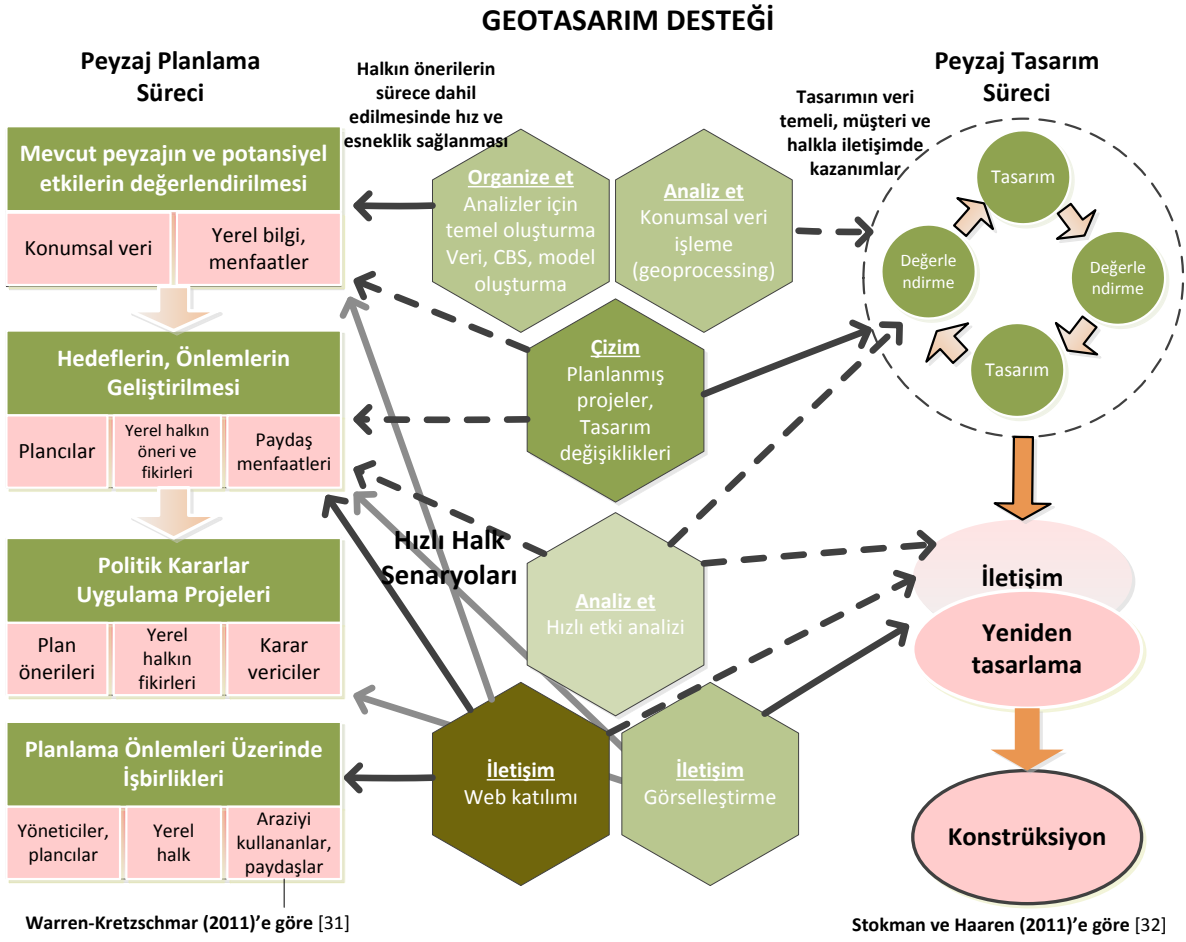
GEOTASARIM DESTEĞİ

Peyzaj Planlama Süreci

Halkın önerilerin sürece dahil edilmesinde hız ve esneklik sağlanması

Peyzaj Tasarım Süreci

Tasarımın veri temeli, müşteri ve halkla iletişimde kazanımlar

Mevcut peyzajın ve potansiyel etkilerin değerlendirilmesi

Konumsal veri

Yerel bilgi, menfaatler

Organize et
Analizler için temel oluşturma Veri, CBS, model oluşturma

Analiz et
Konumsal veri işleme (geoprocessing)

Tasarım

Değerlendirme

Değerlendirme

Tasarım

Hedeflerin, Önlemlerin Geliştirilmesi

Plancılar

Yerel halkın öneri ve fikirleri

Paydaş menfaatleri

Çizim
Planlanmış projeler, Tasarım değişiklikleri

Hızlı Halk Senaryoları

Politik Kararlar Uygulama Projeleri

Plan önerileri

Yerel halkın fikirleri

Karar vericiler

Analiz et
Hızlı etki analizi

İletişim

Yeniden tasarlama

Planlama Önlemleri Üzerinde İşbirlikleri

Yöneticiler, plancılar

Yerel halk

Araziyi kullananlar, paydaşlar

İletişim
Web katılımı

İletişim
Görselleştirme

Konstrüksiyon

Warren-Kretzschmar (2011)'e göre [31]

Stokman ve Haaren (2011)'e göre [32]